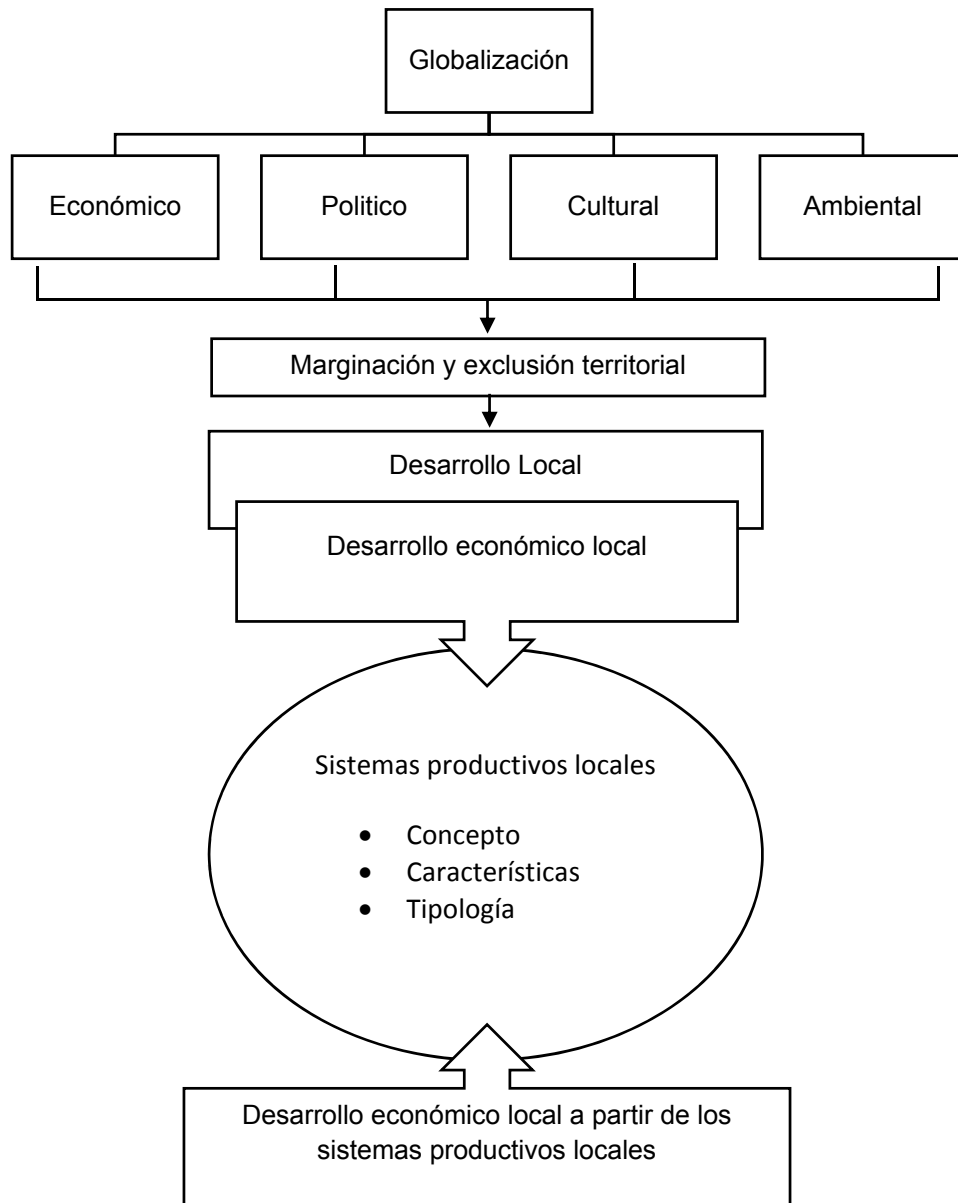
Globalización

Económico

Politico

Cultural

Ambiental

Marginación y exclusión territorial

Desarrollo Local

Desarrollo económico local

Sistemas productivos locales

- Concepto
- Características
- Tipología

Desarrollo económico local a partir de los sistemas productivos locales